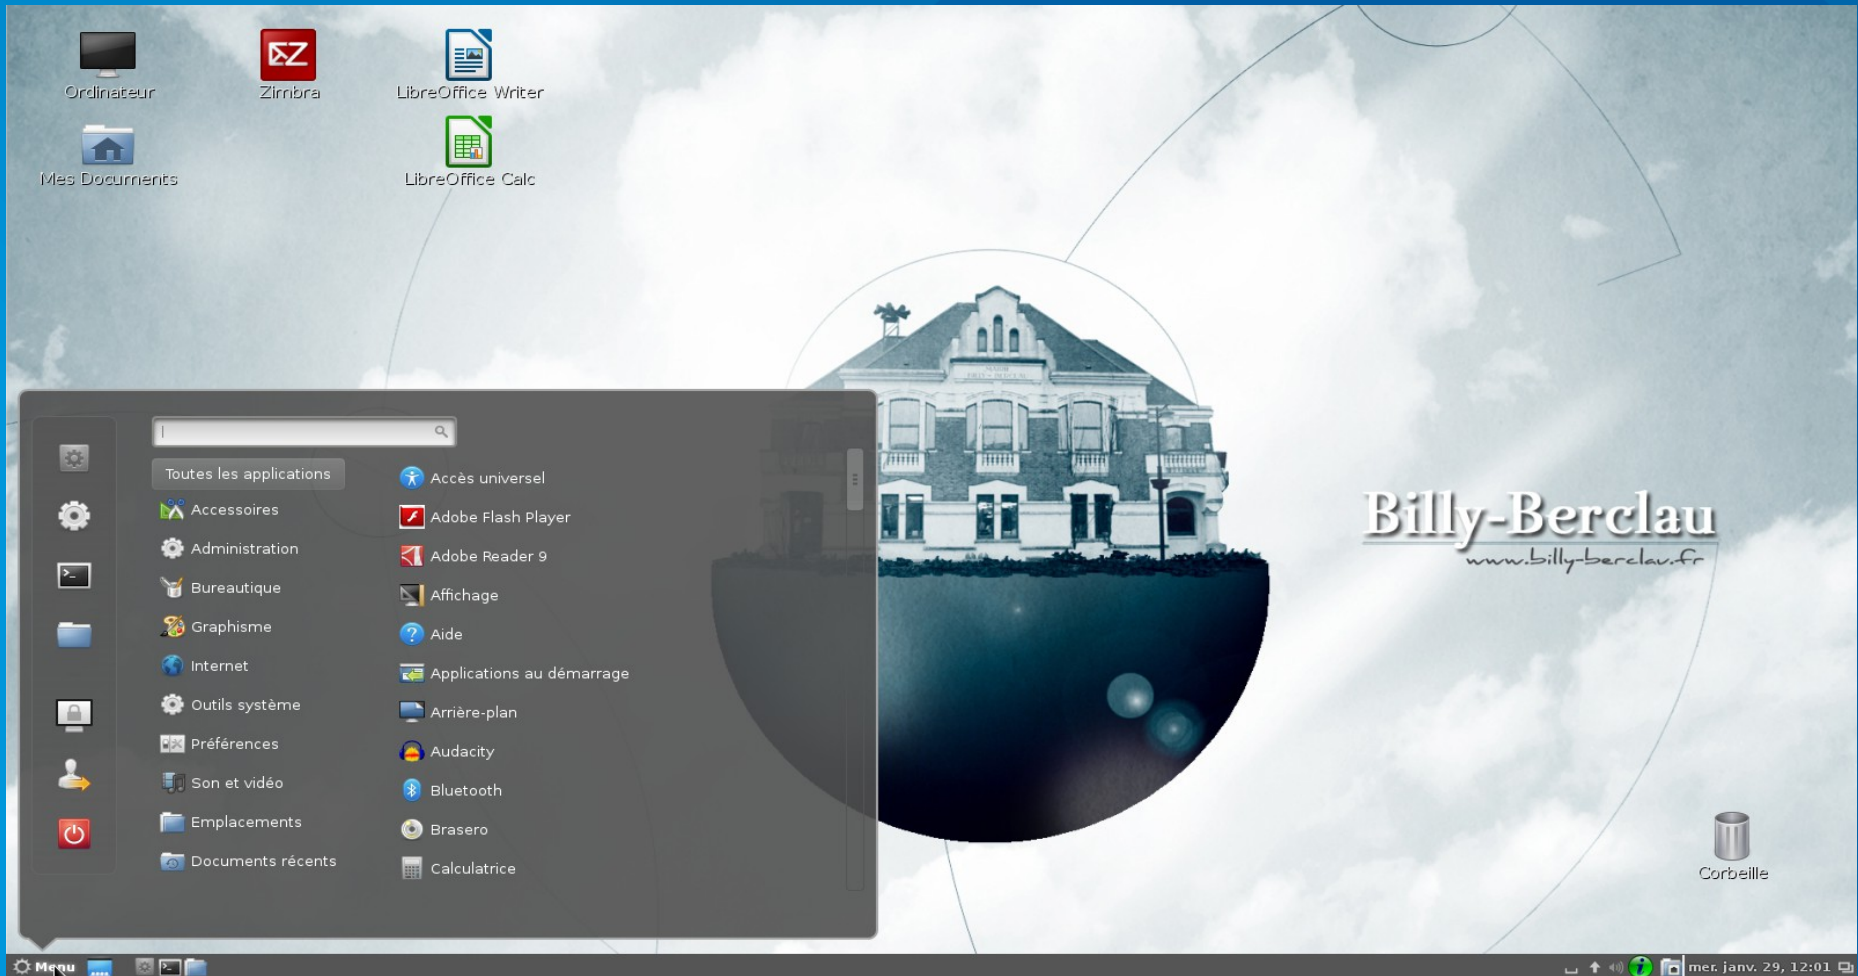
Ordinateur
Zimbra
LibreOffice Writer
Mes Documents
LibreOffice Calc

Toutes les applications
Accessoires
Administration
Bureautique
Graphisme
Internet
Outils système
Préférences
Son et vidéo
Emplacements
Documents récents

Accès universel
Adobe Flash Player
Adobe Reader 9
Affichage
Aide
Applications au démarrage
Arrière-plan
Audacity
Bluetooth
Brasero
Calculatrice

Billy-Berclau
www.billy-berclau.fr

Corbeille

Menu
mer. janv. 29, 12:01